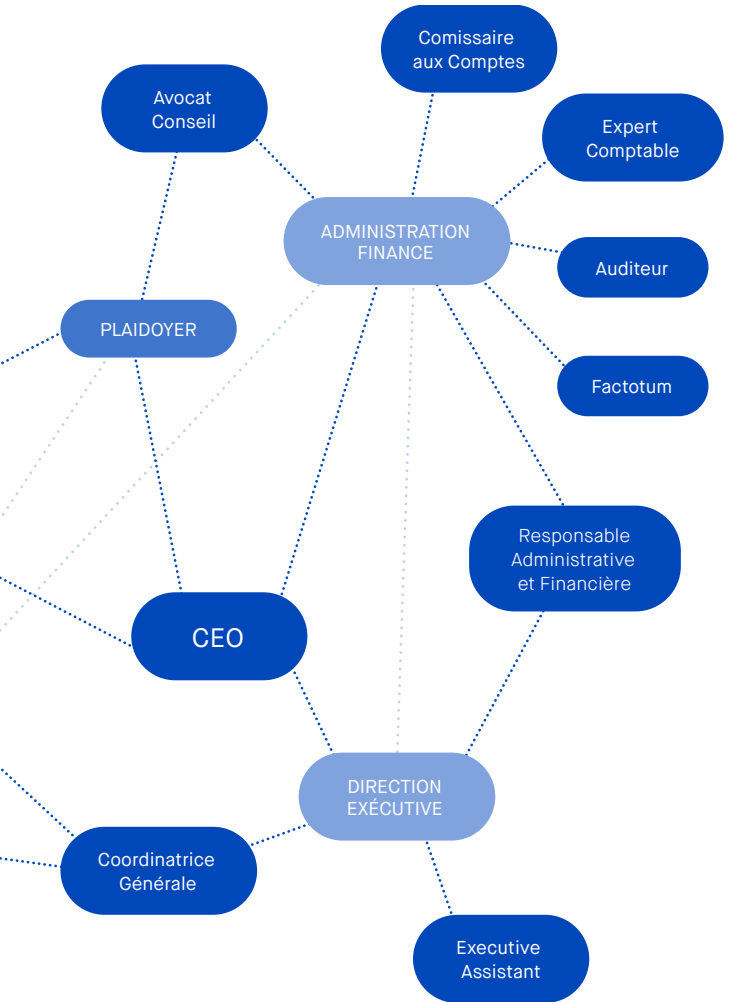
Comissaire aux Comptes

Avocat Conseil

Expert Comptable

ADMINISTRATION FINANCE

Auditeur

PLAIDOYER

Factotum

Responsable Administrative et Financière

CEO

DIRECTION EXÉCUTIVE

Coordinatrice Générale

Executive Assistant